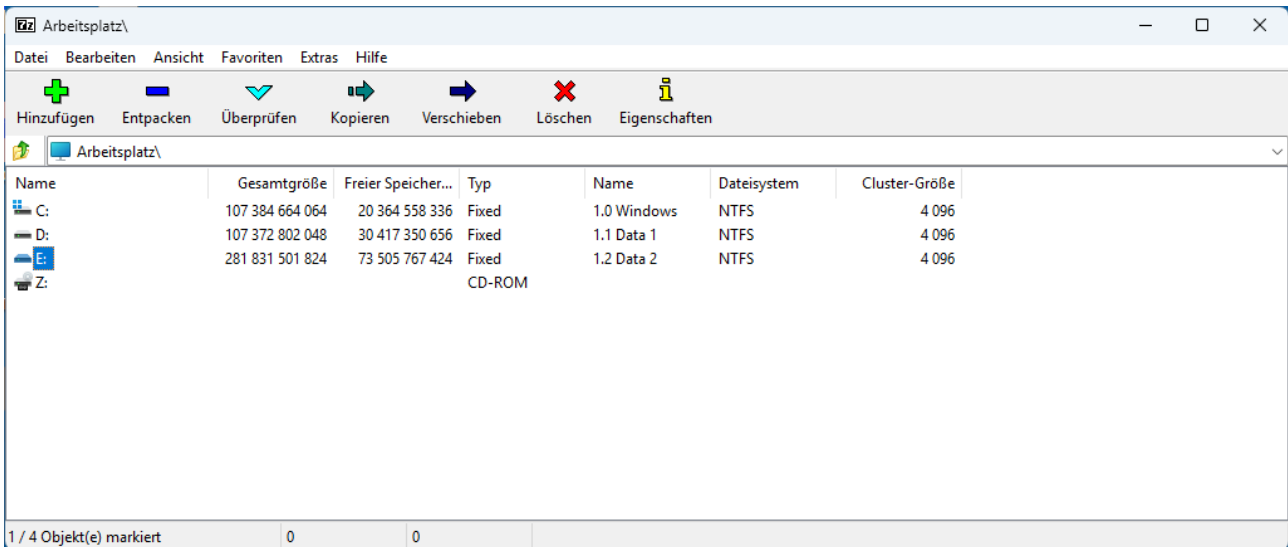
7z Arbeitsplatz\

Datei Bearbeiten Ansicht Favoriten Extras Hilfe

Hinzufügen Entpacken Überprüfen Kopieren Verschieben Löschen Eigenschaften

Arbeitsplatz\

| Name | Gesamtgröße | Freier Speicher... | Typ | Name | Dateisystem | Cluster-Größe |
|---|---|---|---|---|---|---|
| C: | 107 384 664 064 | 20 364 558 336 | Fixed | 1.0 Windows | NTFS | 4 096 |
| D: | 107 372 802 048 | 30 417 350 656 | Fixed | 1.1 Data 1 | NTFS | 4 096 |
| E: | 281 831 501 824 | 73 505 767 424 | Fixed | 1.2 Data 2 | NTFS | 4 096 |
| Z: | | | CD-ROM | | | |

1 / 4 Objekt(e) markiert 0 0